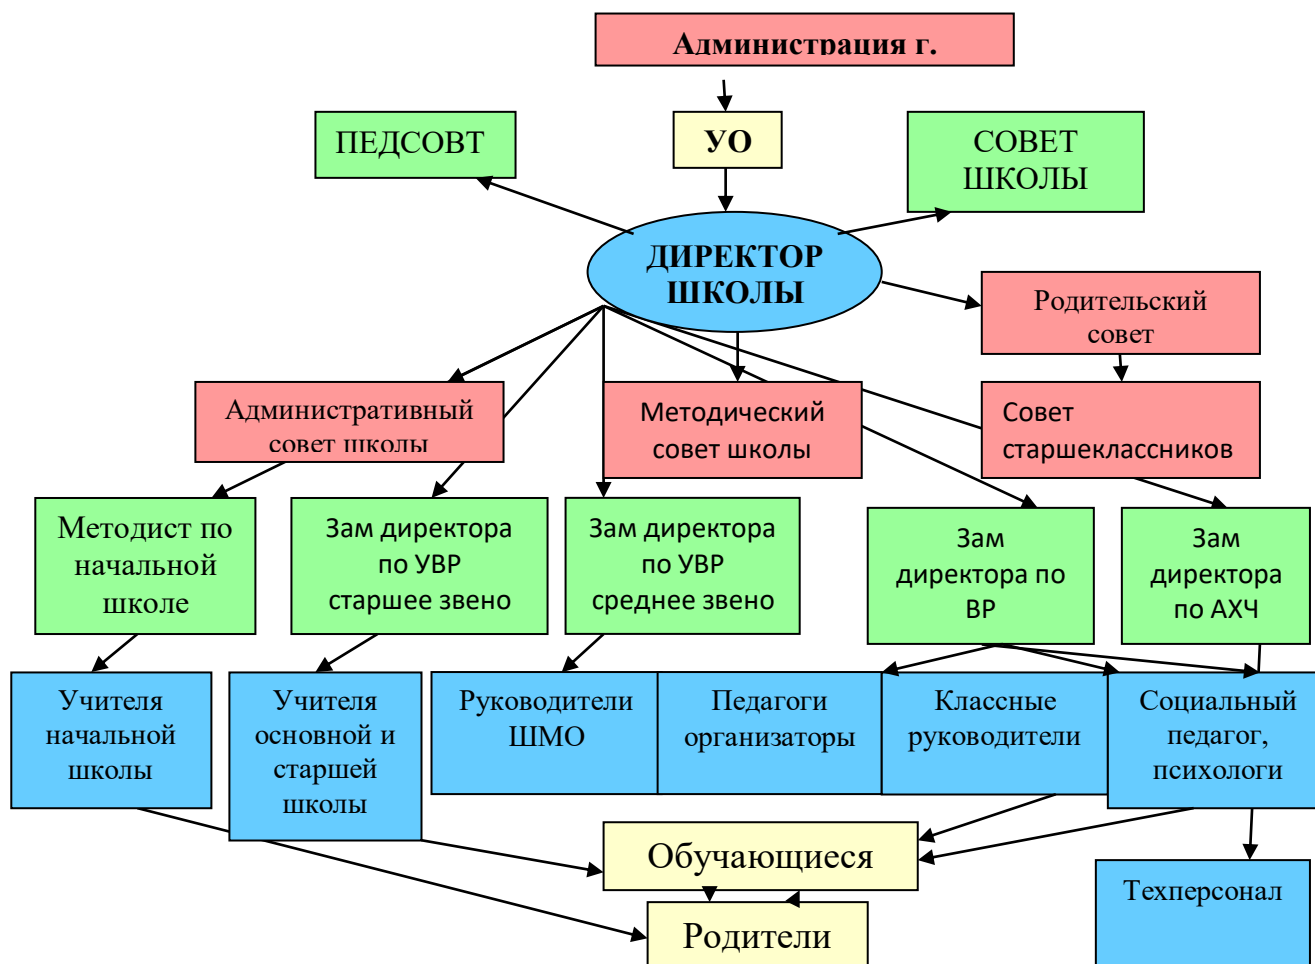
Администрация г.

УО

ПЕДСОВТ

СОВЕТ ШКОЛЫ

ДИРЕКТОР ШКОЛЫ

Родительский совет

Административный совет школы

Методический совет школы

Совет старшеклассников

Методист по начальной школе

Зам директора по УВР старшее звено

Зам директора по УВР среднее звено

Зам директора по ВР

Зам директора по АХЧ

Учителя начальной школы

Учителя основной и старшей школы

Руководители ШМО

Педагоги организаторы

Классные руководители

Социальный педагог, психологи

Обучающиеся

Техперсонал

Родители